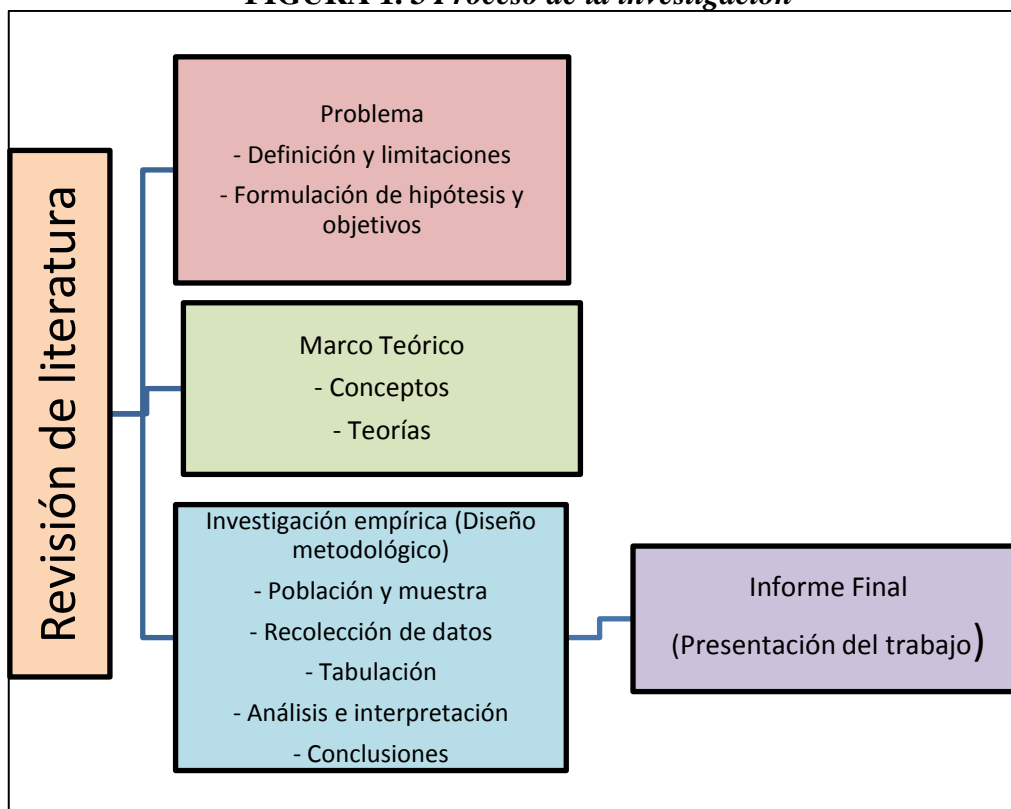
FIGURA I. 3 Proceso de la investigación

Revisión de literatura

Problema
- Definición y limitaciones
- Formulación de hipótesis y objetivos

Marco Teórico
- Conceptos
- Teorías

Investigación empírica (Diseño metodológico)
- Población y muestra
- Recolección de datos
- Tabulación
- Análisis e interpretación
- Conclusiones

Informe Final
(Presentación del trabajo)